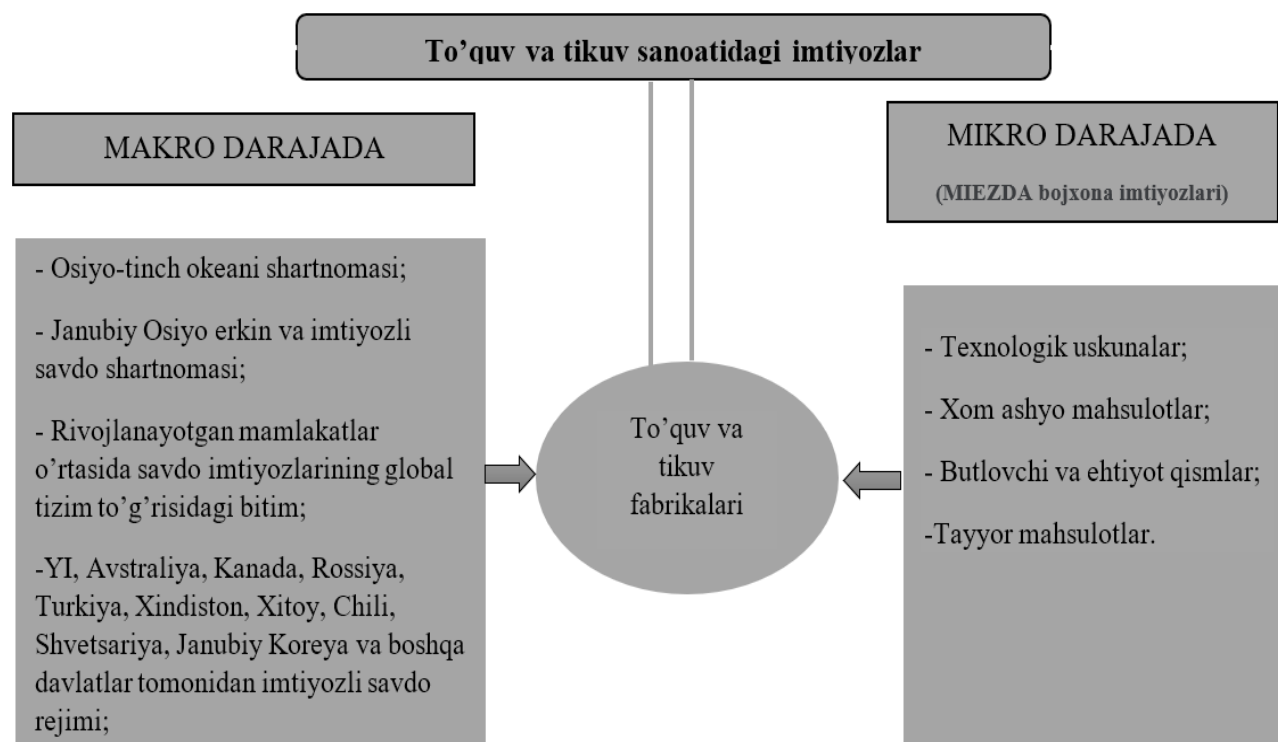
To’quv va tikuv sanoatidagi imtiyozlar

MAKRO DARAJADA

MIKRO DARAJADA

(MIEZDA bojxona imtiyozlari)

- Osiyo-tinch okeani shartnomasi;

- Janubiy Osiyo erkin va imtiyozli savdo shartnomasi;

- Rivojlanayotgan mamlakatlar o’rtasida savdo imtiyozlarining global tizim to’g’risidagi bitim;

-YI, Avstraliya, Kanada, Rossiya, Turkiya, Xindiston, Xitoy, Chili, Shvetsariya, Janubiy Koreya va boshqa davlatlar tomonidan imtiyozli savdo rejimi;

To’quv va tikuv fabrikalari

- Texnologik uskunalar;

- Xom ashyo mahsulotlar;

- Butlovchi va ehtiyot qismlar;

-Tayyor mahsulotlar.